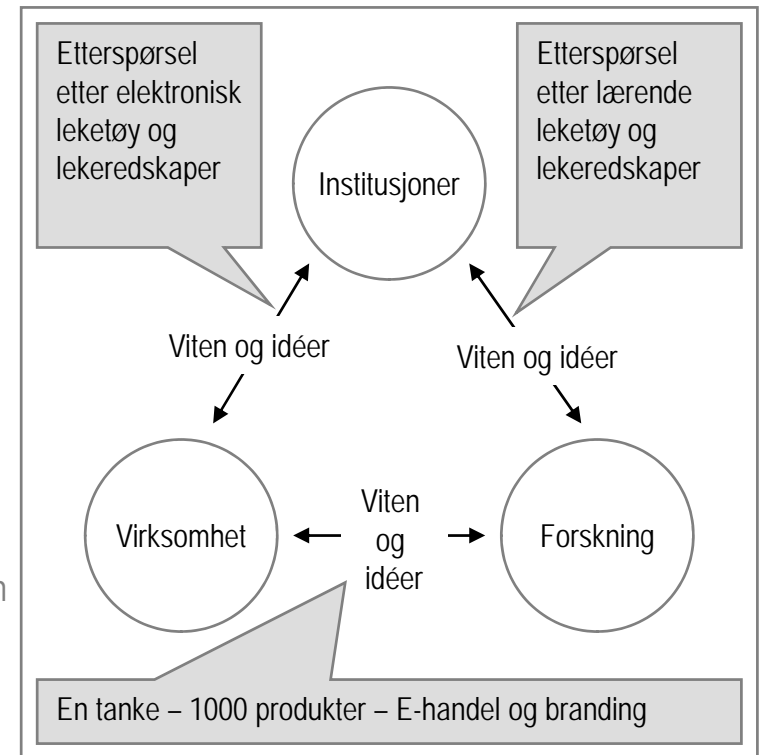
Etterspørsel etter elektronisk leketøy og lekeredskaper

Etterspørsel etter lærende leketøy og lekeredskaper

Institusjoner

Viten og idéer

Viten og idéer

Virksomhet

Viten og idéer

Forskning

En tanke – 1000 produkter – E-handel og branding